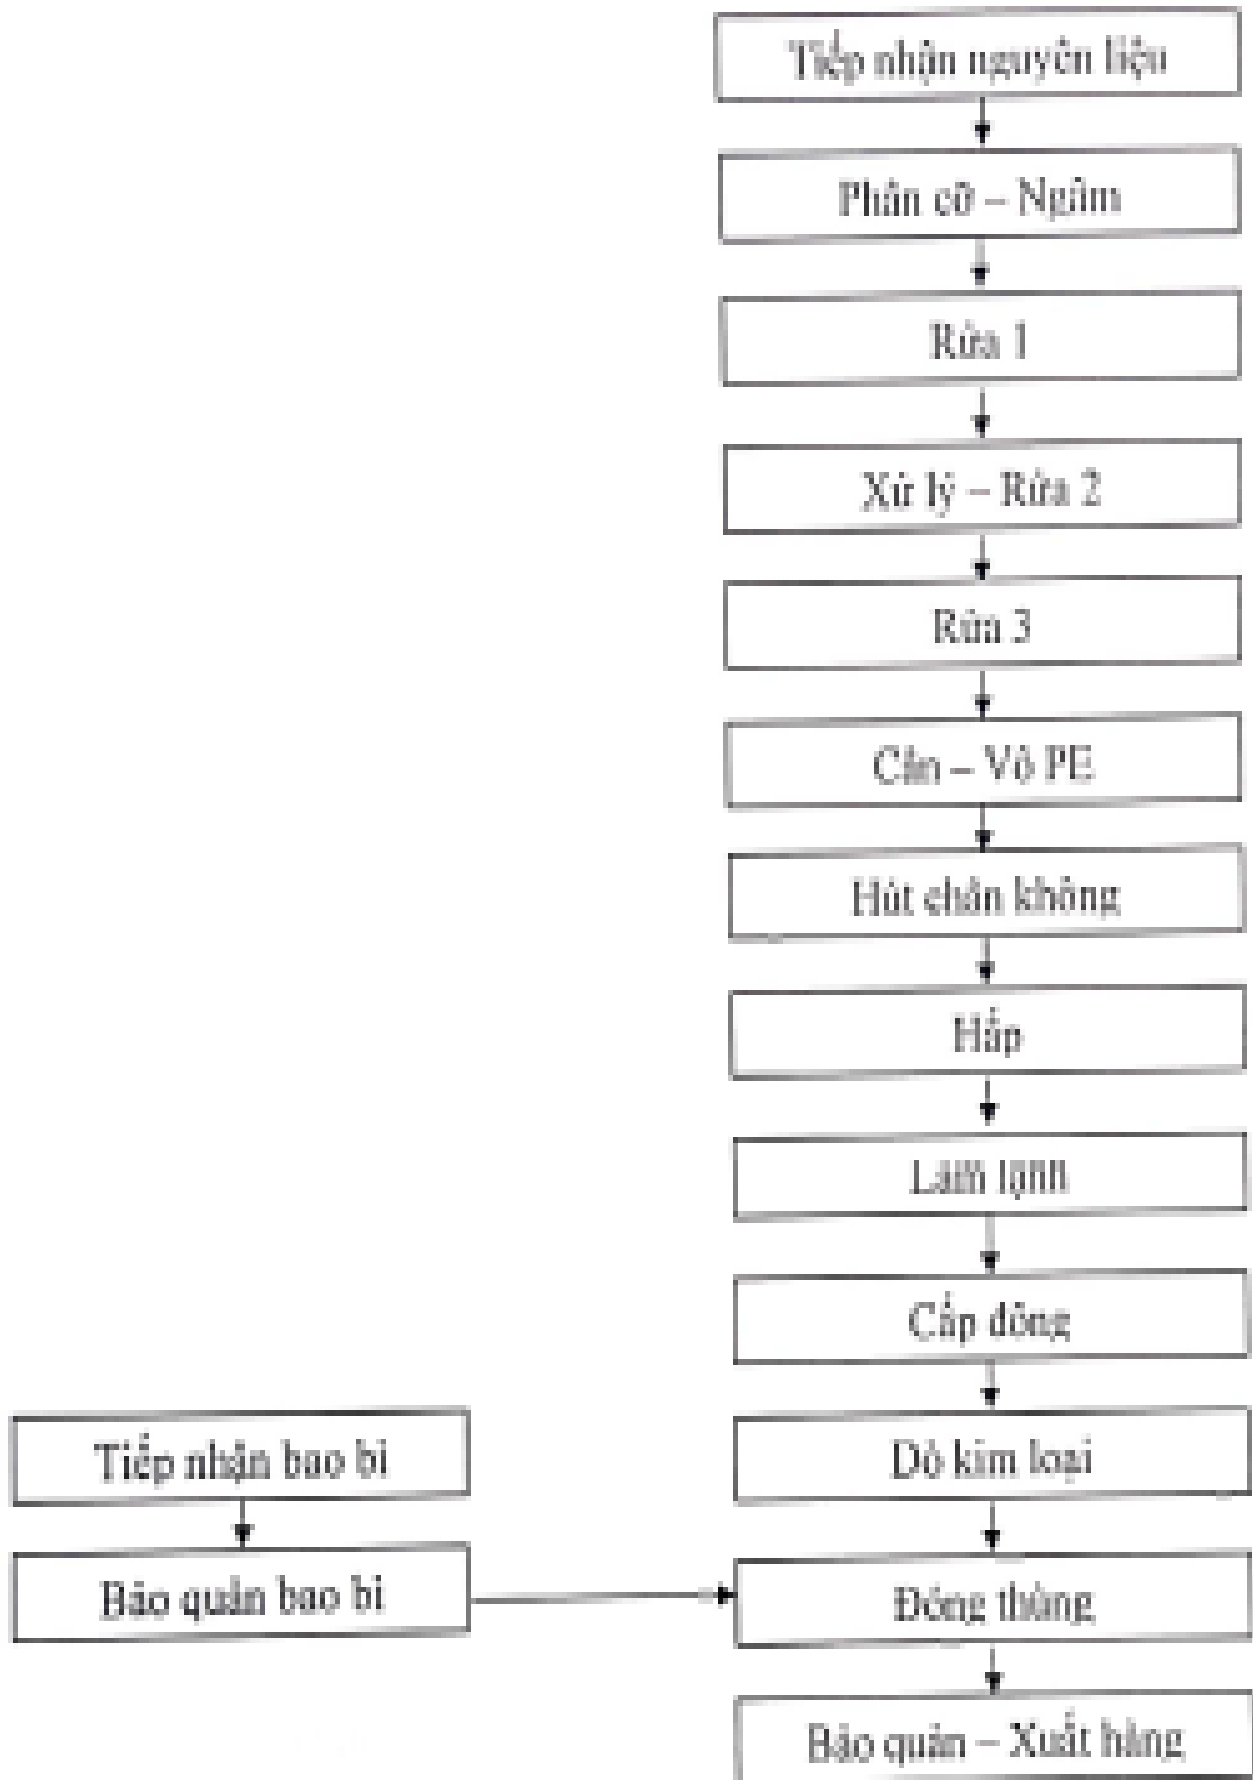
Tiếp nhận nguyên liệu

Phân cỡ – Ngâm

Rửa 1

Xử lý – Rửa 2

Rửa 3

Cân – Vô PE

Hút chân không

Hấp

Làm lạnh

Cấp đông

Dò kim loại

Tiếp nhận bao bì

Bảo quản bao bì

Đóng thùng

Bảo quản – Xuất hàng